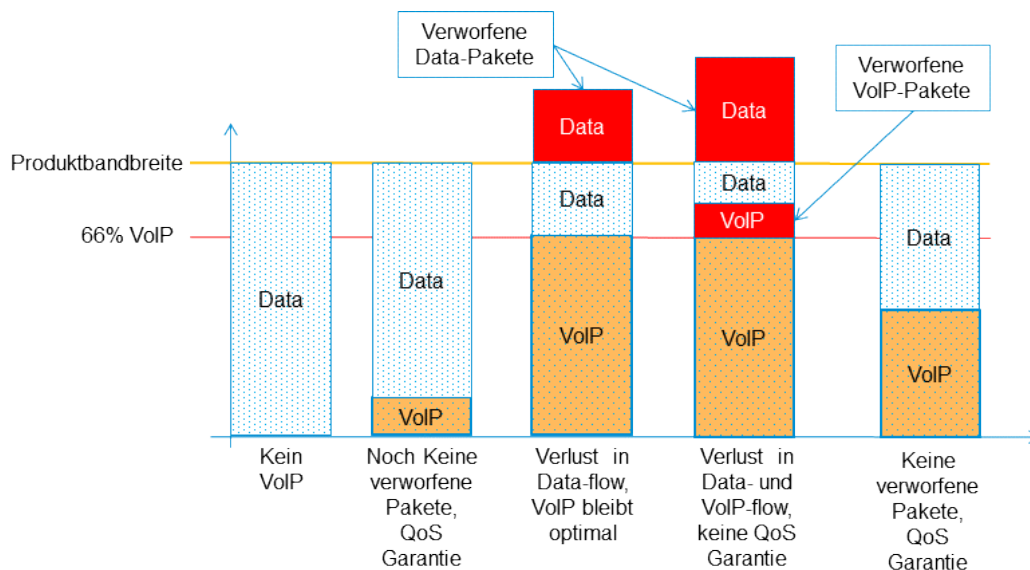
Verworfene Data-Pakete

Verworfene VoIP-Pakete

Produktbandbreite

66% VoIP

Data

Data

VoIP

Data

Data

VoIP

Data

Data

VoIP

VoIP

Data

VoIP

Kein VoIP

Noch Keine verworfene Pakete, QoS Garantie

Verlust in Data-flow, VoIP bleibt optimal

Verlust in Data- und VoIP-flow, keine QoS Garantie

Keine verworfene Pakete, QoS Garantie